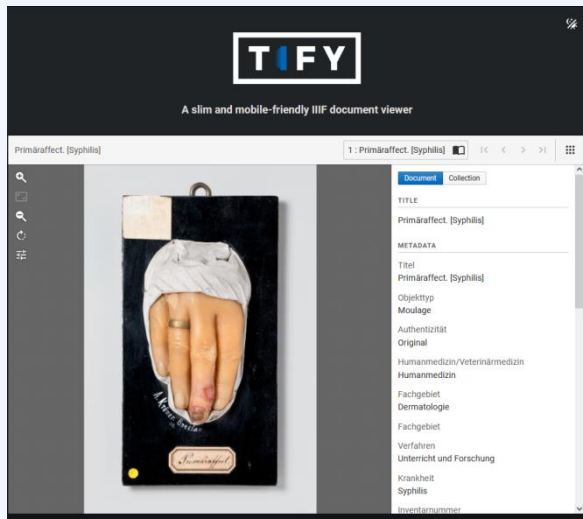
TIFY

A slim and mobile-friendly IIIF document viewer

Primäraffect. [Syphilis]

1 : Primäraffect. [Syphilis]

Document Collection

TITLE

Primäraffect. [Syphilis]

METADATA

Titel
Primäraffect. [Syphilis]

Objekttyp
Moulage

Authentizität
Original

Humanmedizin/Veterinärmedizin
Humanmedizin

Fachgebiet
Dermatologie

Fachgebiet

Verfahren
Unterricht und Forschung

Krankheit
Syphilis

Inventarnummer

A. Kröner Breslau

Primäraffect